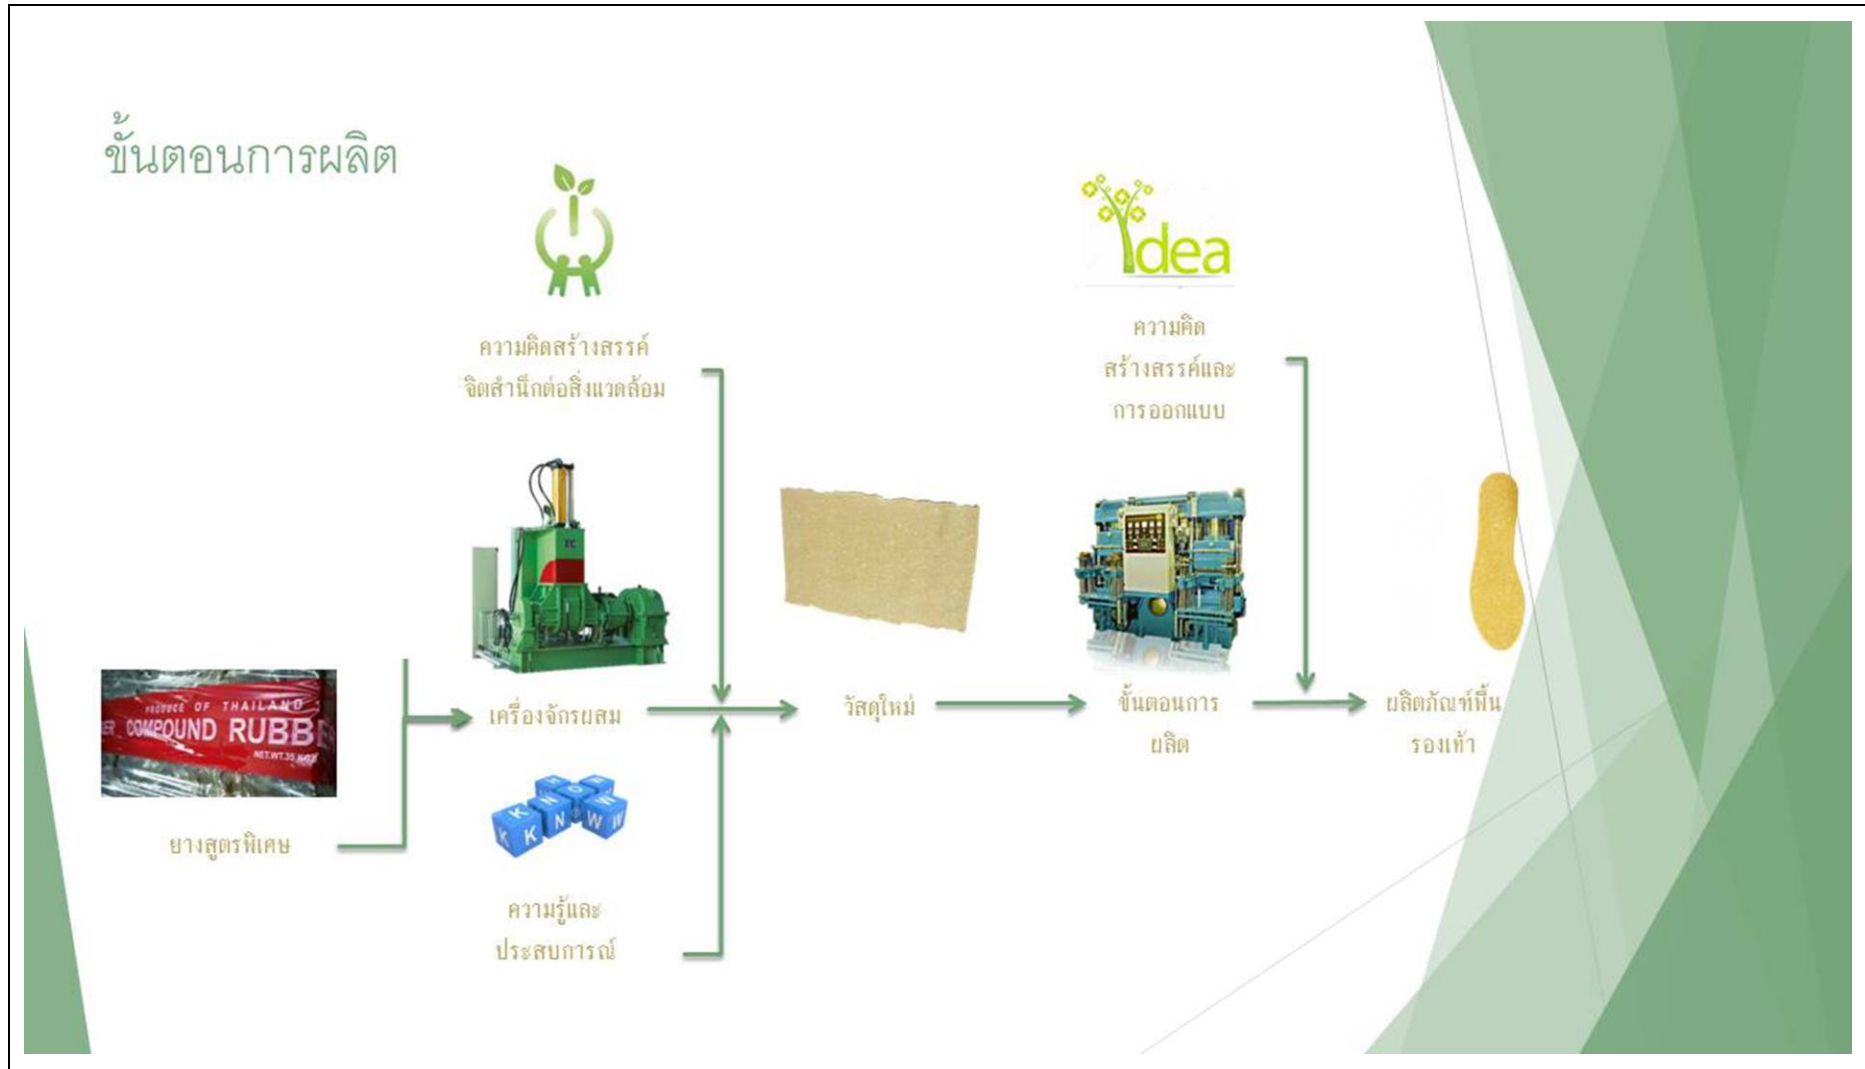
ขั้นตอนการผลิต

ความคิดสร้างสรรค์ จิตสำนึกต่อสิ่งแวดล้อม

Idea

ความคิด สร้างสรรค์และ การออกแบบ

PRODUCE OF THAILAND
COMPOUND RUBB
NET.WT.35

ยางสูตรพิเศษ

เครื่องจักรผสม

วัสดุใหม่

ขั้นตอนการ ผลิต

ผลิตภัณฑ์พื้น รองเท้า

KNOW

ความรู้และ ประสบการณ์